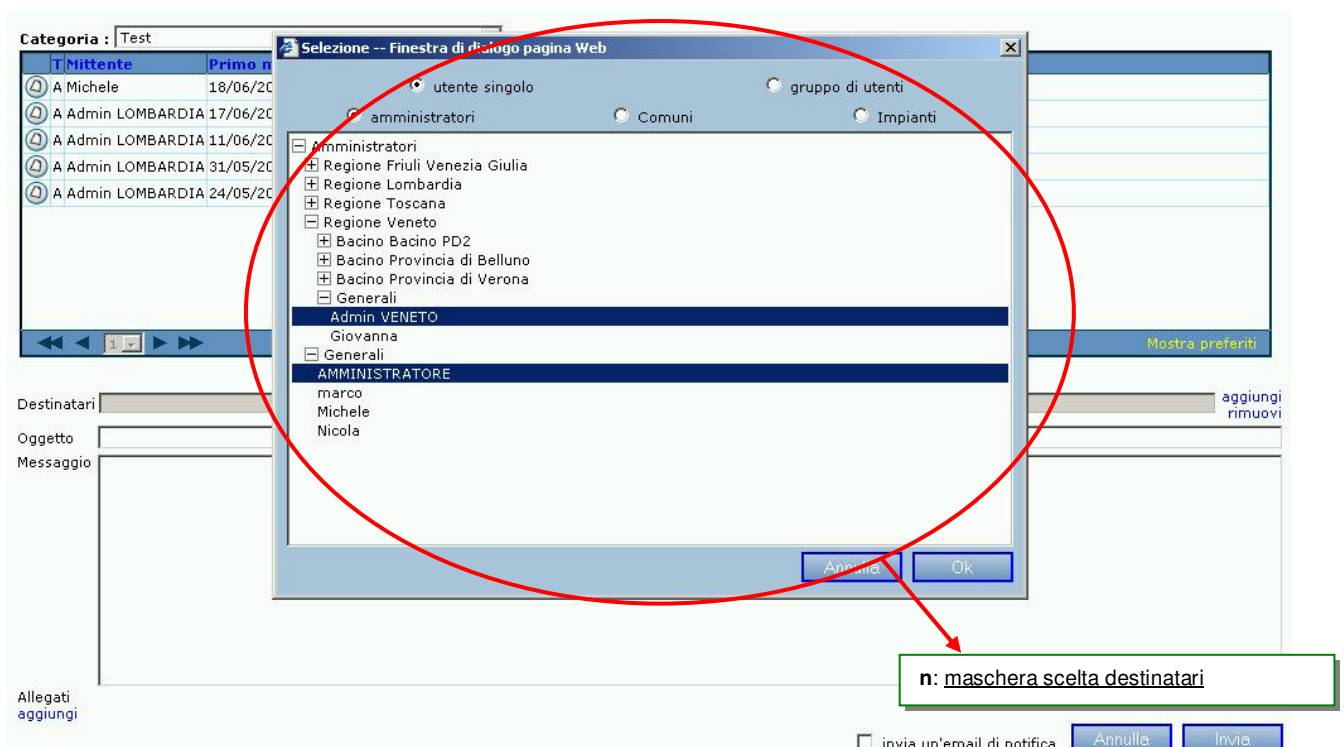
Categoria : Test

| T | Mittente | Primo m |
|---|---|---|
| A | Michele | 18/06/20 |
| A | Admin LOMBARDIA | 17/06/20 |
| A | Admin LOMBARDIA | 11/06/20 |
| A | Admin LOMBARDIA | 31/05/20 |
| A | Admin LOMBARDIA | 24/05/20 |

1

Mostra preferiti

Selezione -- Finestra di dialogo pagina Web

utente singolo
gruppo di utenti
amministratori
Comuni
Impianti

Amministratori
Regione Friuli Venezia Giulia
Regione Lombardia
Regione Toscana
Regione Veneto
Bacino Bacino PD2
Bacino Provincia di Belluno
Bacino Provincia di Verona
Generali
Admin VENETO
Giovanna
Generali
AMMINISTRATORE
marco
Michele
Nicola

Annulla
Ok

Destinatari
aggiungi
rimuovi
Oggetto
Messaggio

Allegati
aggiungi

n: maschera scelta destinatari

invia un'email di notifica
Annulla
Invia